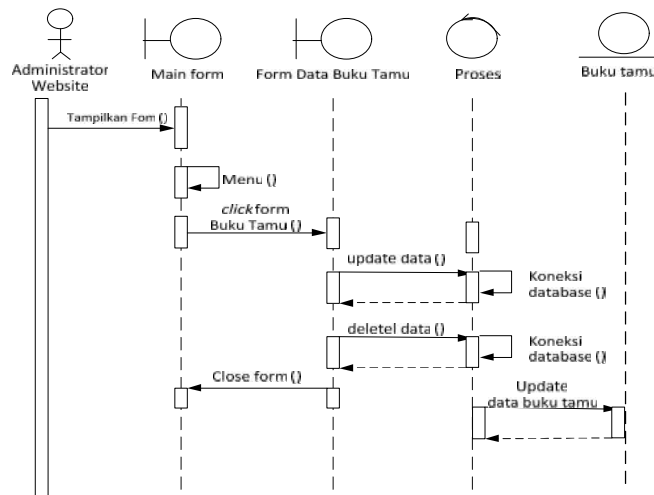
Administrator Website

Main form

Form Data Buku Tamu

Proses

Buku tamu

Tampilkan Fom ()

Menu ()

*click* form Buku Tamu ()

update data ()

Koneksi database ()

deletel data ()

Koneksi database ()

Close form ()

Update data buku tamu